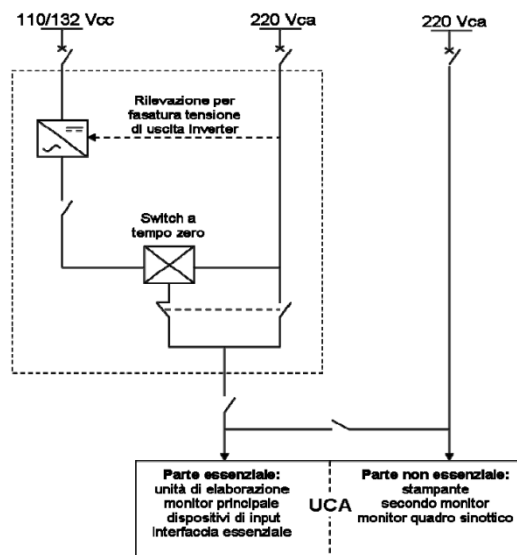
110/132 Vcc

220 Vca

220 Vca

Rilevazione per fasatura tensione di uscita inverter

Switch a tempo zero

Parte essenziale:
unità di elaborazione
monitor principale
dispositivi di input
interfaccia essenziale

UCA

Parte non essenziale:
stampante
secondo monitor
monitor quadro sinottico